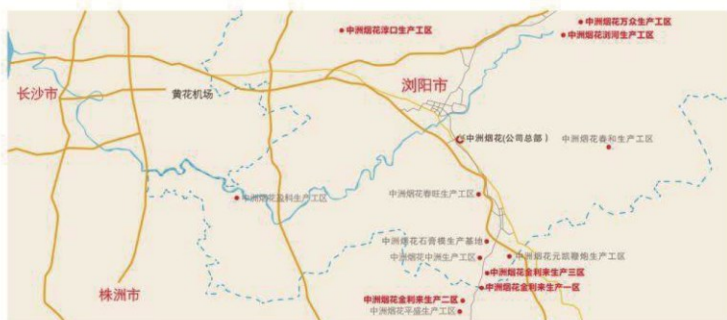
中洲烟花淳口生产工区

中洲烟花万众生产工区

中洲烟花浏河生产工区

长沙市

黄花机场

浏阳市

中洲烟花(公司总部)

中洲烟花春和生产工区

中洲烟花金利生产工区

中洲烟花春旺生产工区

中洲烟花石青模生产基地

中洲烟花元凯鞭炮生产工区

中洲烟花中洲生产工区

中洲烟花金利来生产三区

中洲烟花金利来生产一区

株洲市

中洲烟花金利来生产二区

中洲烟花平盛生产工区